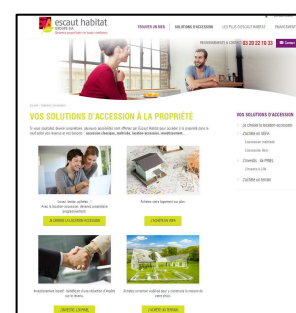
escaut habitat
GROUPE SIA

TROUVER UN BIEN | SOLUTIONS D'ACCESSION | LES PLUS D'ESCAUT HABITAT | FRANCHISE

RENSEIGNEMENTS & CONSEILS 03 20 22 10 33

Contact

VOS SOLUTIONS D'ACCESSION À LA PROPRIÉTÉ

VOS SOLUTIONS D'ACCESSION

Louez, testez, achetez ! Avec la location-accession : devenez propriétaire progressivement

JE DEMANDE LA LOCATION-ACCESSION

Achetez votre logement en neuf

J'ACHÈTE EN NEUF

J'ACHÈTE L'ANCIEN

J'ACHÈTE UN TERRAIN